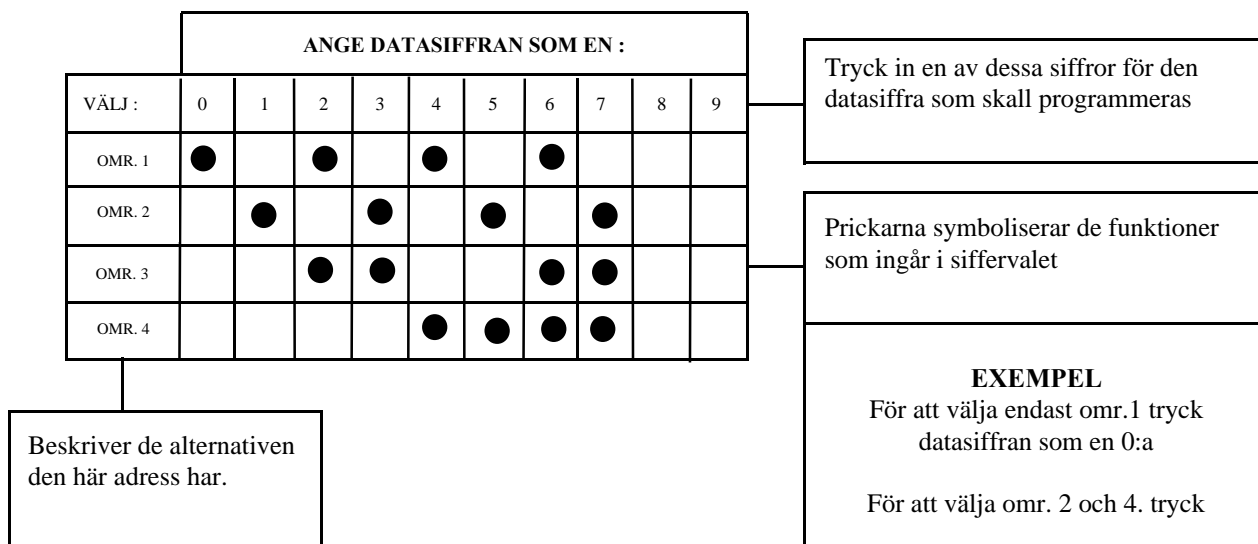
ANGE DATASIFFRAN SOM EN :

| VÄLJ : | 0 | 1 | 2 | 3 | 4 | 5 | 6 | 7 | 8 | 9 |
|---|---|---|---|---|---|---|---|---|---|---|
| OMR. 1 | ● | | ● | | ● | | ● | | | |
| OMR. 2 | | ● | | ● | | ● | | ● | | |
| OMR. 3 | | | ● | ● | | | ● | ● | | |
| OMR. 4 | | | | | ● | ● | ● | ● | | |

Tryck in en av dessa siffror för den datasiffra som skall programmeras

Prickarna symboliserar de funktioner som ingår i siffervalet

Beskriver de alternativen den här adress har.

EXEMPEL
För att välja endast omr.1 tryck datasiffran som en 0:a

För att välja omr. 2 och 4. tryck